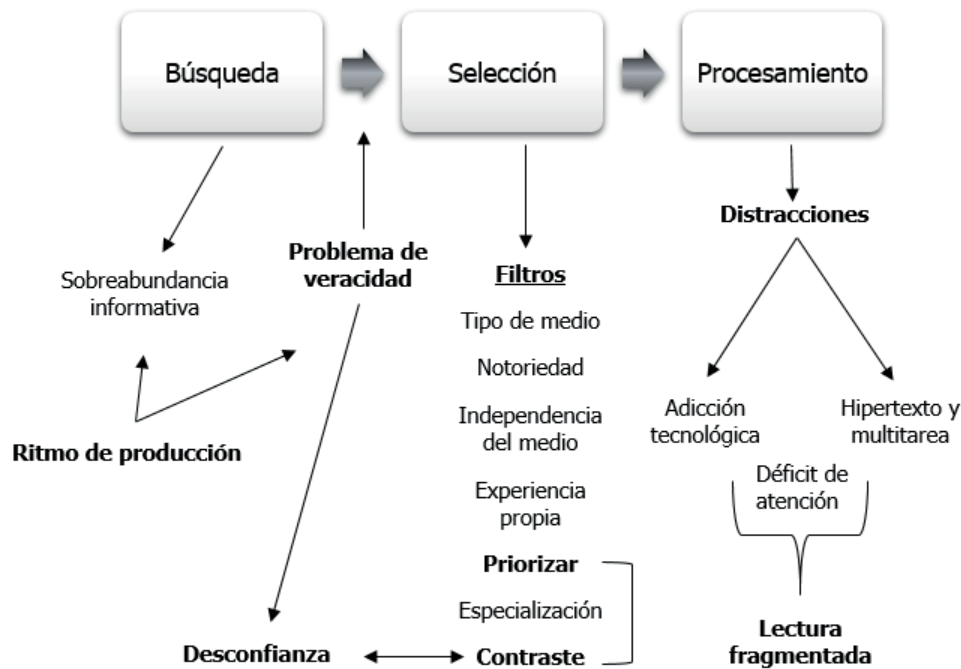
Búsqueda

Selección

Procesamiento

Sobreabundancia informativa

Problema de veracidad

Filtros

Tipo de medio

Notoriedad

Independencia del medio

Experiencia propia

Priorizar

Especialización

Contraste

Ritmo de producción

Desconfianza

Distracciones

Adicción tecnológica

Hipertexto y multitarea

Déficit de atención

Lectura fragmentada